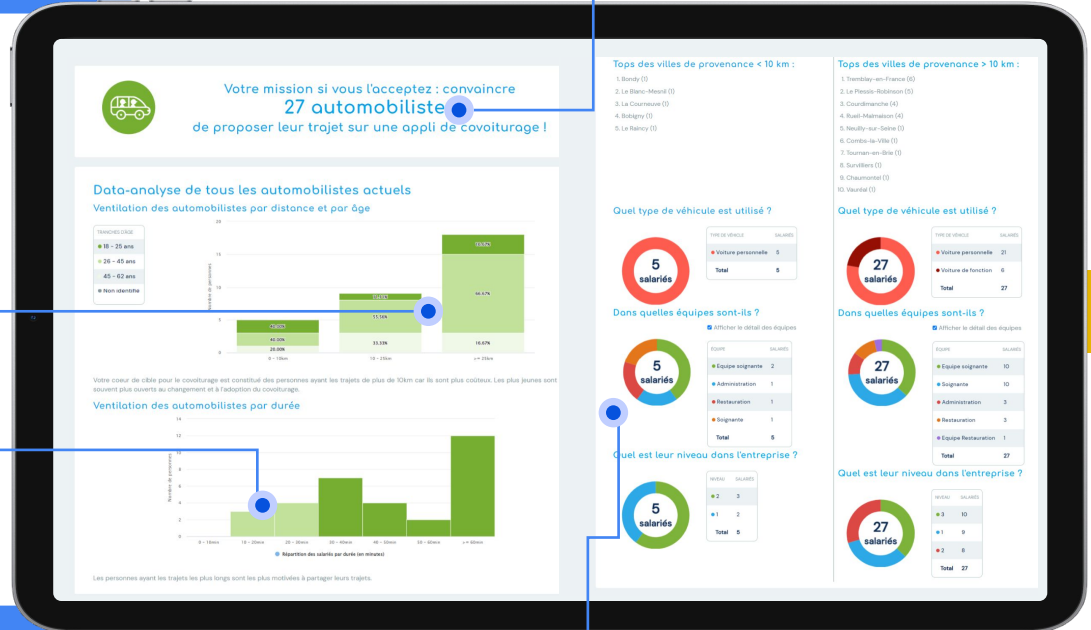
Votre mission si vous l'acceptez : convaincre
27 automobilistes
de proposer leur trajet sur une appli de covoiturage !

Data-analyse de tous les automobilistes actuels
Ventilation des automobilistes par distance et par âge

TRANCHES D'ÂGE
18 - 25 ans
26 - 45 ans
45 - 62 ans
Non identifié

20
15
10
5
0
Nombre de personnes
40.00%
40.00%
20.00%
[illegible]
11.11%
33.33%
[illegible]
66.67%
16.67%
0 - 10km
10 - 25km
>= 25km

Votre coeur de cible pour le covoiturage est constitué des personnes ayant les trajets de plus de 10km car ils sont plus coûteux. Les plus jeunes sont souvent plus ouverts au changement et à l'adoption du covoiturage.

Ventilation des automobilistes par durée

12
10
8
6
4
2
0
Nombre de personnes
0 - 10mn
10 - 20mn
20 - 30mn
30 - 40mn
40 - 50mn
50 - 60mn
>= 60mn
Répartition des salariés par durée (en minutes)

Les personnes ayant les trajets les plus longs sont les plus motivées à partager leurs trajets.

Tops des villes de provenance < 10 km :
1. Bondy (1)
2. Le Blanc-Mesnil (1)
3. La Courneuve (1)
4. Bobigny (1)
5. Le Raincy (1)

Quel type de véhicule est utilisé ?
5 salariés
| TYPE DE VÉHICULE | SALARIÉS |
|---|---|
| Voiture personnelle | 5 |
| Total | 5 |

Dans quelles équipes sont-ils ?
Afficher le détail des équipes
5 salariés
| ÉQUIPE | SALARIÉS |
|---|---|
| Equipe soignante | 2 |
| Administration | 1 |
| Restauration | 1 |
| Soignante | 1 |
| Total | 5 |

Quel est leur niveau dans l'entreprise ?
5 salariés
| NIVEAU | SALARIÉS |
|---|---|
| 2 | 3 |
| 1 | 2 |
| Total | 5 |

Tops des villes de provenance > 10 km :
1. Tremblay-en-France (6)
2. Le Plessis-Robinson (5)
3. Courdimanche (4)
4. Rueil-Malmaison (4)
5. Neuilly-sur-Seine (1)
6. Combs-la-Ville (1)
7. Tournan-en-Brie (1)
8. Survilliers (1)
9. Chaumontel (1)
10. Vaudoy (1)

Quel type de véhicule est utilisé ?
27 salariés
| TYPE DE VÉHICULE | SALARIÉS |
|---|---|
| Voiture personnelle | 21 |
| Voiture de fonction | 6 |
| Total | 27 |

Dans quelles équipes sont-ils ?
Afficher le détail des équipes
27 salariés
| ÉQUIPE | SALARIÉS |
|---|---|
| Equipe soignante | 10 |
| Soignante | 10 |
| Administration | 3 |
| Restauration | 3 |
| Equipe Restauration | 1 |
| Total | 27 |

Quel est leur niveau dans l'entreprise ?
27 salariés
| NIVEAU | SALARIÉS |
|---|---|
| 3 | 10 |
| 1 | 9 |
| 2 | 8 |
| Total | 27 |